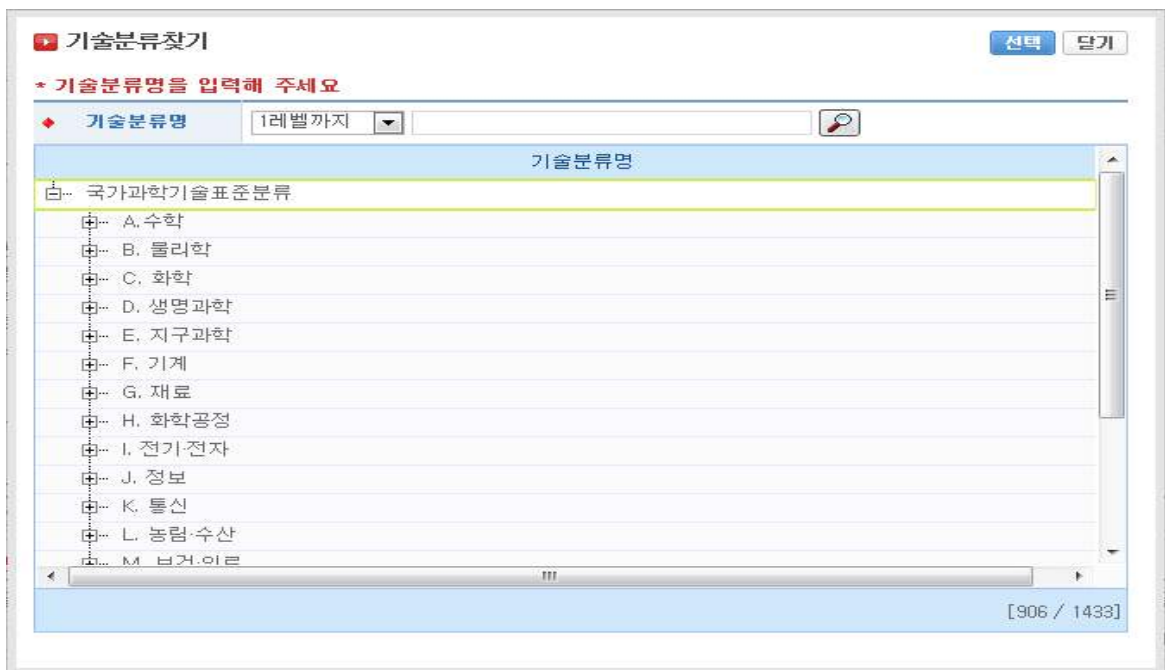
기술분류찾기

선택 닫기

* 기술분류명을 입력해 주세요

◆ 기술분류명 1레벨까지

기술분류명

국가과학기술표준분류

A.수학

B. 물리학

C. 화학

D. 생명과학

E. 지구과학

F. 기계

G. 재료

H. 화학공정

I. 전기·전자

J. 정보

K. 통신

L. 농림·수산

M. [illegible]

[906 / 1433]